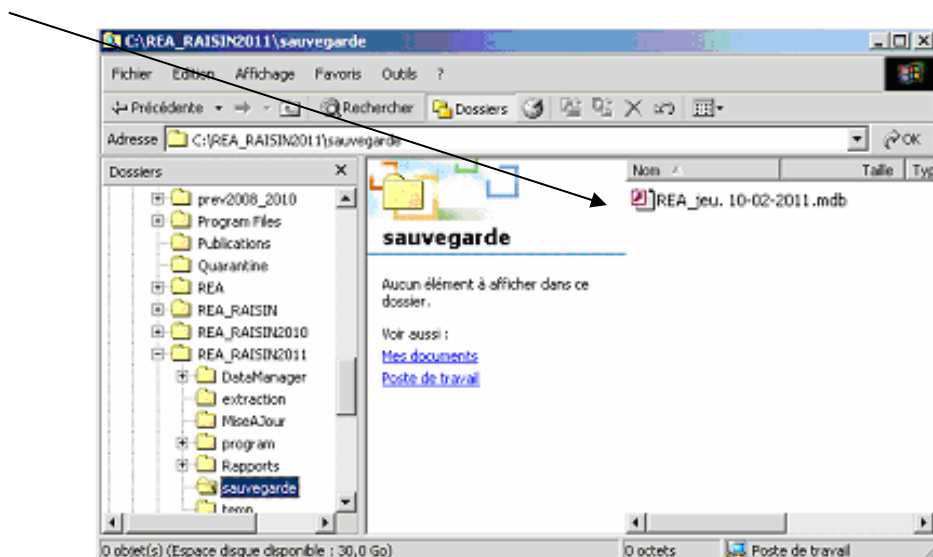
C:\REA_RAISIN2011\sauvegarde

Fichier Edition Affichage Favoris Outils ?

Précédente Rechercher Dossiers

Adresse C:\REA_RAISIN2011\sauvegarde OK

Dossiers

prev2008_2010
Program Files
Publications
Quarantine
REA
REA_RAISIN
REA_RAISIN2010
REA_RAISIN2011
DataManager
extraction
MiseAJour
program
Rapports
sauvegarde
temp

sauvegarde

Aucun élément à afficher dans ce dossier.

Voir aussi :
Mes documents
Poste de travail

Nom | Taille | Typ

REA_jeu. 10-02-2011.mdb

0 objet(s) (Espace disque disponible : 30,0 Go)
0 octets
Poste de travail